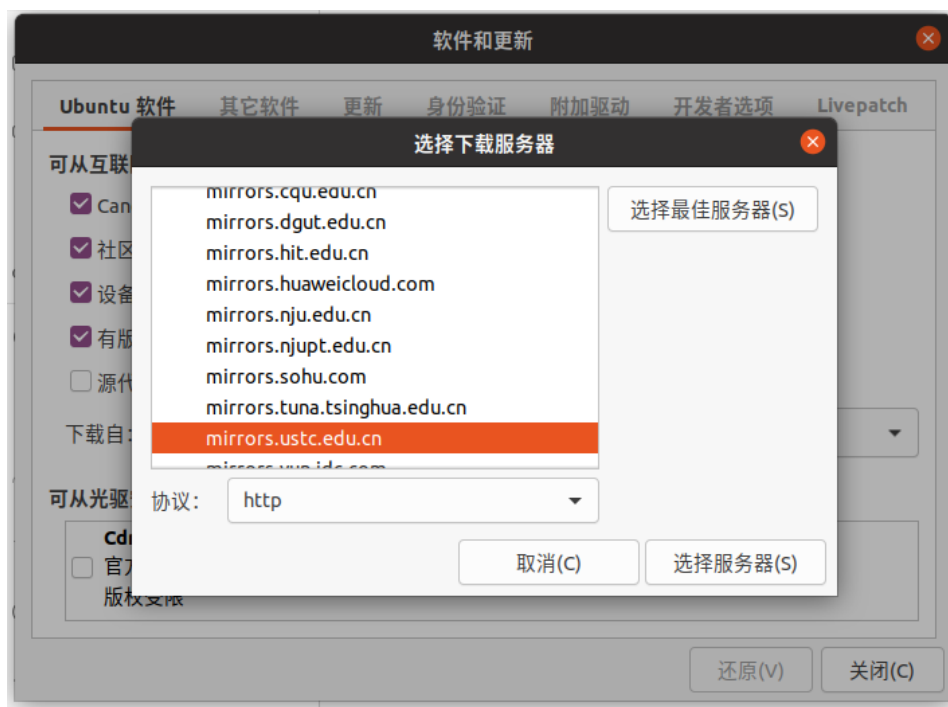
软件和更新

Ubuntu 软件 其它软件 更新 身份验证 附加驱动 开发者选项 Livepatch

可从互联

Can

社区

设备

有版

源代

下载自:

可从光驱

Cd

官方

版权受限

选择下载服务器

mirrors.cqu.edu.cn
mirrors.dgut.edu.cn
mirrors.hit.edu.cn
mirrors.huaweicloud.com
mirrors.nju.edu.cn
mirrors.njupt.edu.cn
mirrors.sohu.com
mirrors.tuna.tsinghua.edu.cn
mirrors.ustc.edu.cn
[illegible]

选择最佳服务器(S)

协议: http

取消(C) 选择服务器(S)

还原(V) 关闭(C)